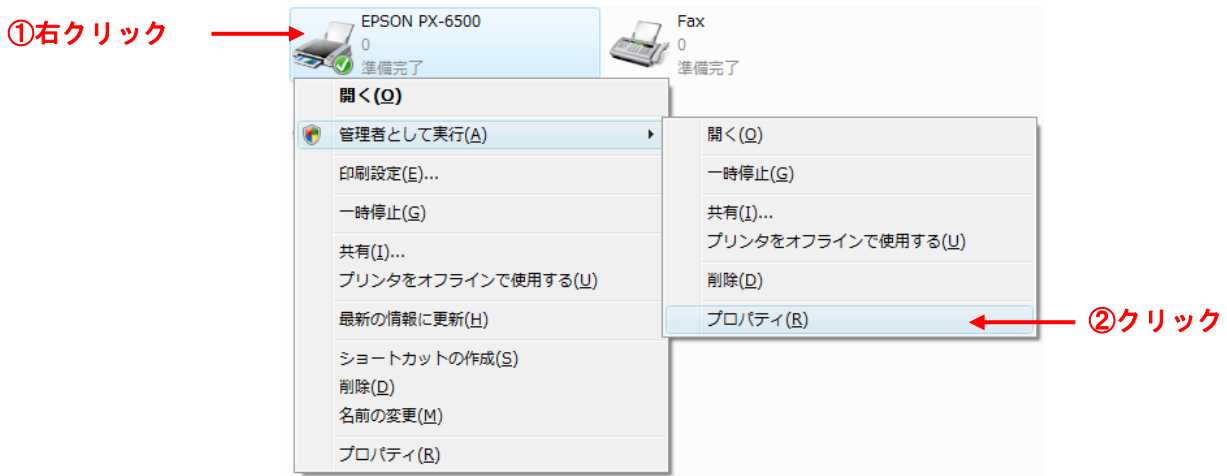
①右クリック

EPSON PX-6500
0
準備完了

Fax
0
準備完了

開く(O)

管理者として実行(A)

印刷設定(E)...

一時停止(G)

共有(I)...
プリンタをオフラインで使用する(U)

最新の情報に更新(H)

ショートカットの作成(S)
削除(D)
名前の変更(M)

プロパティ(R)

開く(O)

一時停止(G)

共有(I)...
プリンタをオフラインで使用する(U)

削除(D)

プロパティ(R)

②クリック